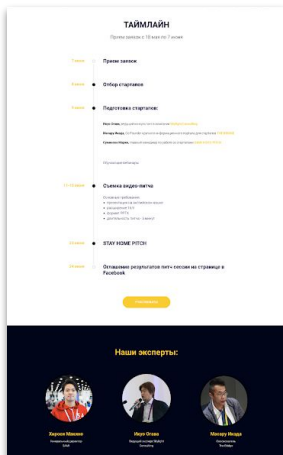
ТАЙМЛАЙН

Прием заявок с 18 мая по 7 июня

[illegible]

Прием заявок

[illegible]

Отбор стартапов

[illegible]

Подготовка стартапов:

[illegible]

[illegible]

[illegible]

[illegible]

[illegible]

Съемка видео-питча

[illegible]

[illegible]

STAY HOME PITCH

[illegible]

Оглашение результатов питч-сессии на странице в Facebook

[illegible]

Наши эксперты:

Хироси Мамия
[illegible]

Иоро Огава
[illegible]

Мицуру Икеда
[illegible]